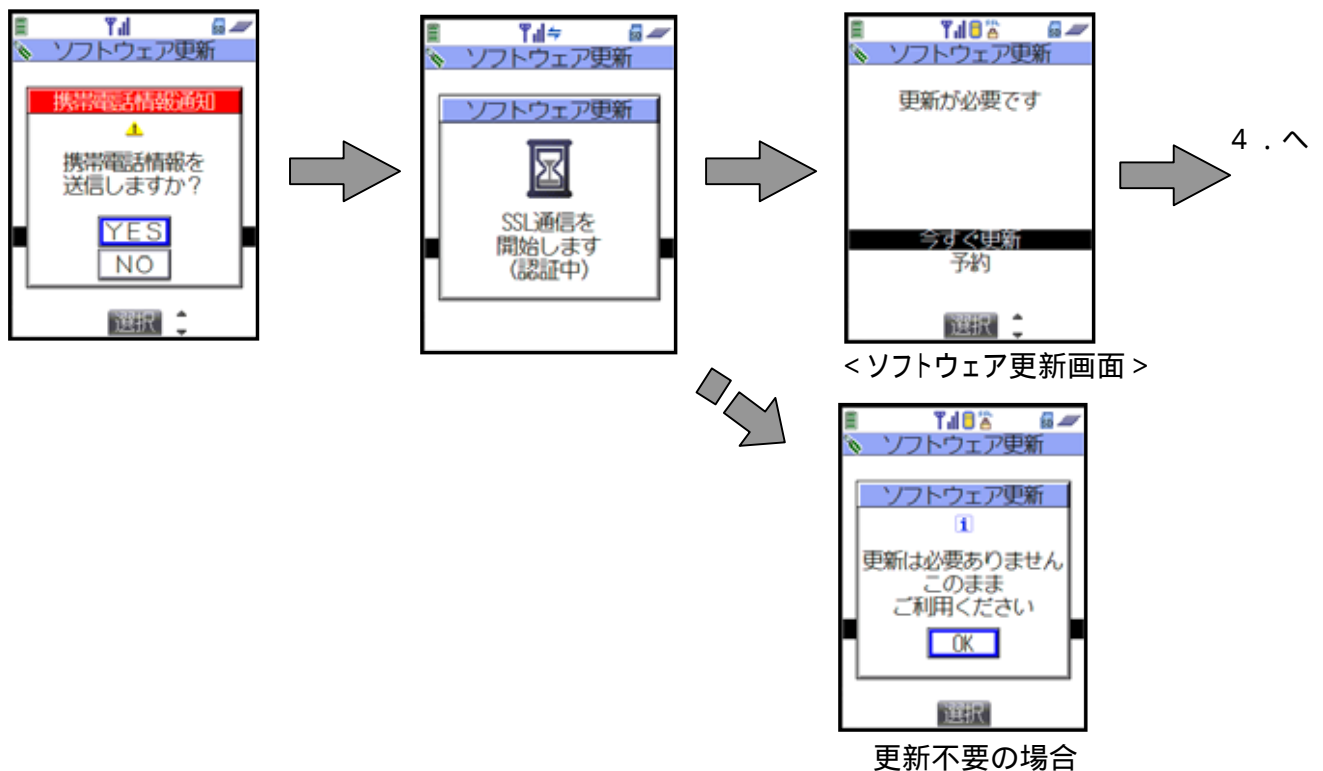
ソフトウェア更新

携帯電話情報通知

携帯電話情報を送信しますか?

YES

NO

選択

ソフトウェア更新

ソフトウェア更新

SSL通信を開始します(認証中)

ソフトウェア更新

更新が必要です

今すぐ更新

予約

選択

<ソフトウェア更新画面>

4.へ

ソフトウェア更新

ソフトウェア更新

更新は必要ありません このまま ご利用ください

OK

選択

更新不要の場合